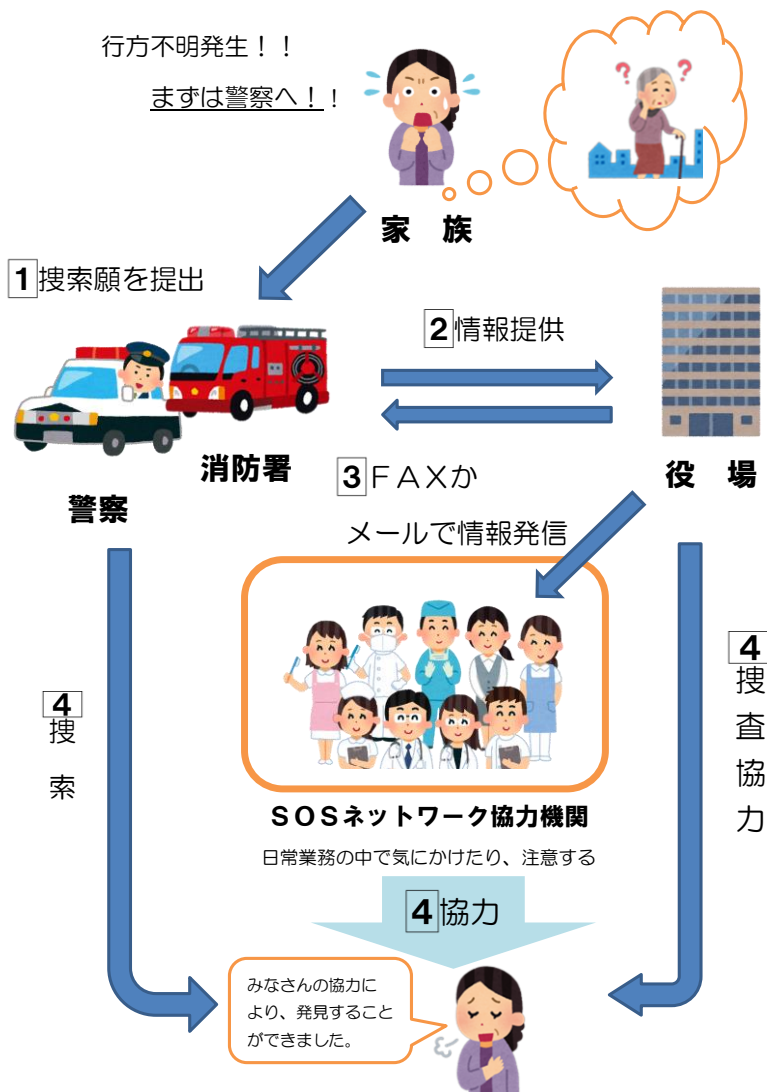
行方不明発生！！

まずは警察へ！！

家　族

1 捜索願を提出

2 情報提供

消防署

警察

3 ＦＡＸか

メールで情報発信

役　場

4 捜索

4 捜査協力

ＳＯＳネットワーク協力機関

日常業務の中で気にかけたり、注意する

4 協力

みなさんの協力により、発見することができました。